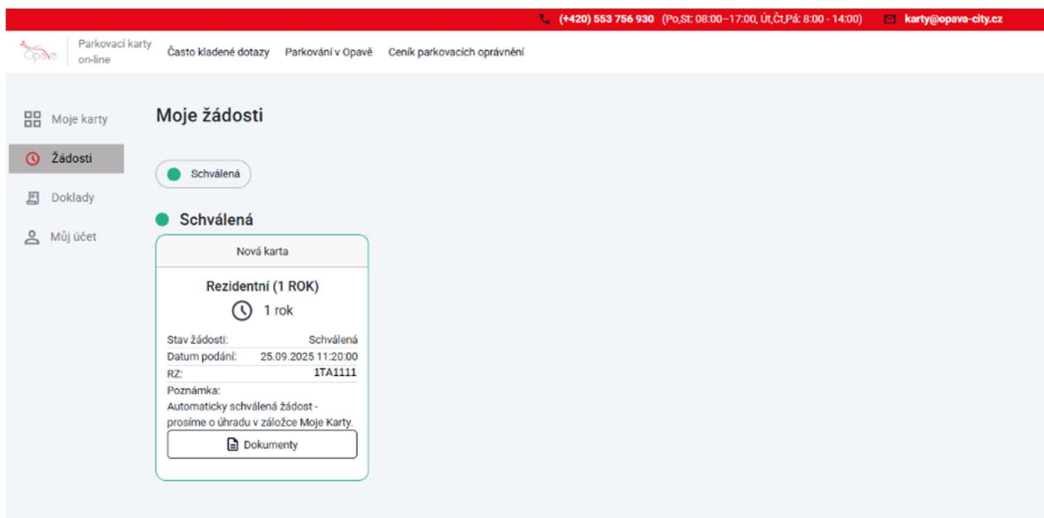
(+420) 553 756 930 (Po,St: 08:00–17:00, Út,Čt,Pá: 8:00 - 14:00) karty@opava-city.cz

Opava Parkovací karty on-line Často kladené dotazy Parkování v Opavě Ceník parkovacích oprávnění

Moje karty
Žádosti
Doklady
Můj účet

Moje žádosti

Schválená

Schválená

Nová karta

Rezidentní (1 ROK)

1 rok

Stav žádosti: Schválená
Datum podání: 25.09.2025 11:20:00
RZ: 1TA1111
Poznámka:
Automaticky schválená žádost - prosíme o úhradu v záložce Moje Karty.

Dokumenty